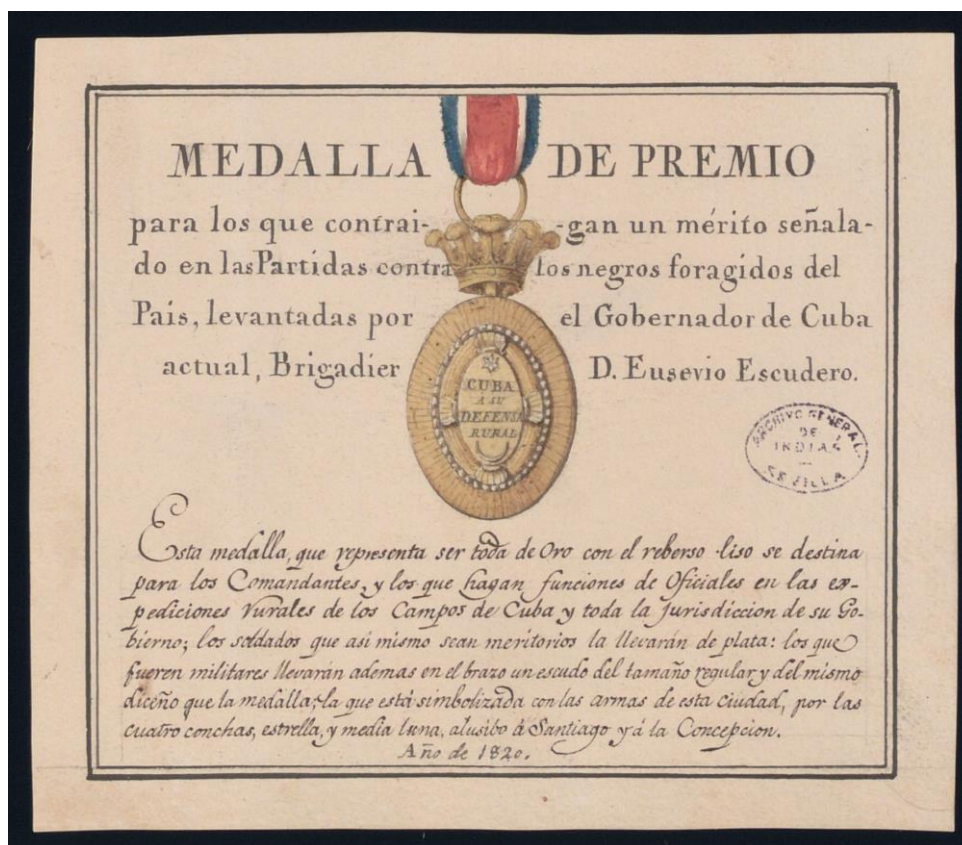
MEDALLA DE PREMIO

para los que contraigan un mérito señalado en las Partidas contra los negros foragidos del Pais, levantadas por el Gobernador de Cuba actual, Brigadier D. Eusevio Escudero.

CUBA A SU DEFENSA RURAL

ARCHIVO GENERAL DE INDIAS SEVILLA

Esta medalla, que representa ser toda de Oro con el reberso liso se destina para los Comandantes, y los que hagan funciones de Oficiales en las expediciones rurales de los Campos de Cuba y toda la Jurisdiccion de su Gobierno; los soldados que asi mismo sean meritorios la llevarán de plata: los que fueren militares llevarán ademas en el brazo un escudo del tamaño regular y del mismo diceño que la medalla; la que está simbolizada con las armas de esta ciudad, por las cuatro conchas, estrella, y media luna, alusibo á Santiago y á la Concepcion.
Año de 1820.